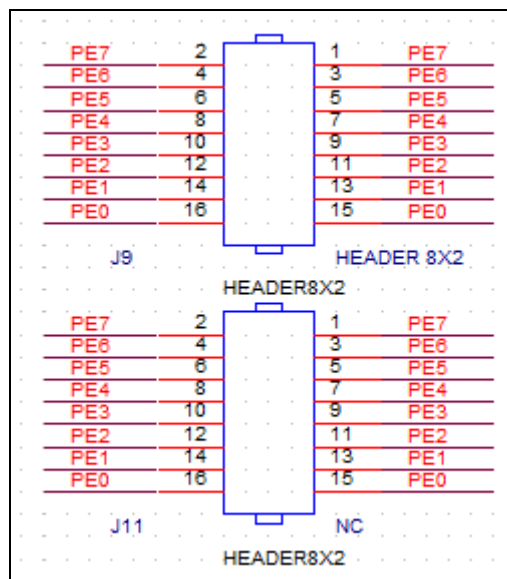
PE7 2 1 PE7
PE6 4 3 PE6
PE5 6 5 PE5
PE4 8 7 PE4
PE3 10 9 PE3
PE2 12 11 PE2
PE1 14 13 PE1
PE0 16 15 PE0

J9 HEADER 8X2

HEADER8X2

PE7 2 1 PE7
PE6 4 3 PE6
PE5 6 5 PE5
PE4 8 7 PE4
PE3 10 9 PE3
PE2 12 11 PE2
PE1 14 13 PE1
PE0 16 15 PE0

J11 NC

HEADER8X2